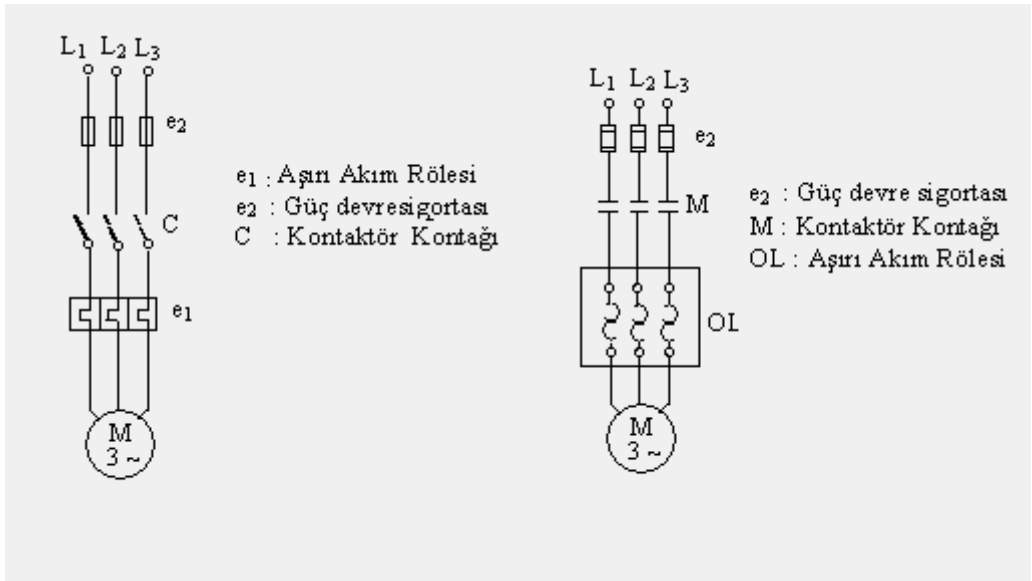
$L_1$ $L_2$ $L_3$

$e_2$

C

$e_1$

M
3 ~

$e_1$ : Aşırı Akım Rölesi
$e_2$ : Güç devresigortası
C : Kontaktör Kontağı

$L_1$ $L_2$ $L_3$

$e_2$

M

OL

M
3 ~

$e_2$ : Güç devre sigortası
M : Kontaktör Kontağı
OL : Aşırı Akım Rölesi